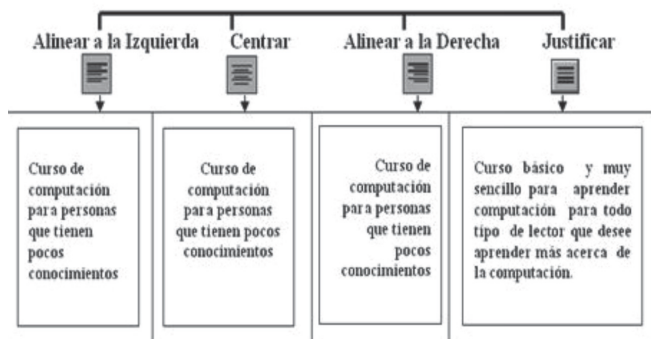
Alinear a la Izquierda

Centrar

Alinear a la Derecha

Justificar

Curso de computación para personas que tienen pocos conocimientos

Curso de computación para personas que tienen pocos conocimientos

Curso de computación para personas que tienen pocos conocimientos

Curso básico y muy sencillo para aprender computación para todo tipo de lector que desee aprender más acerca de la computación.